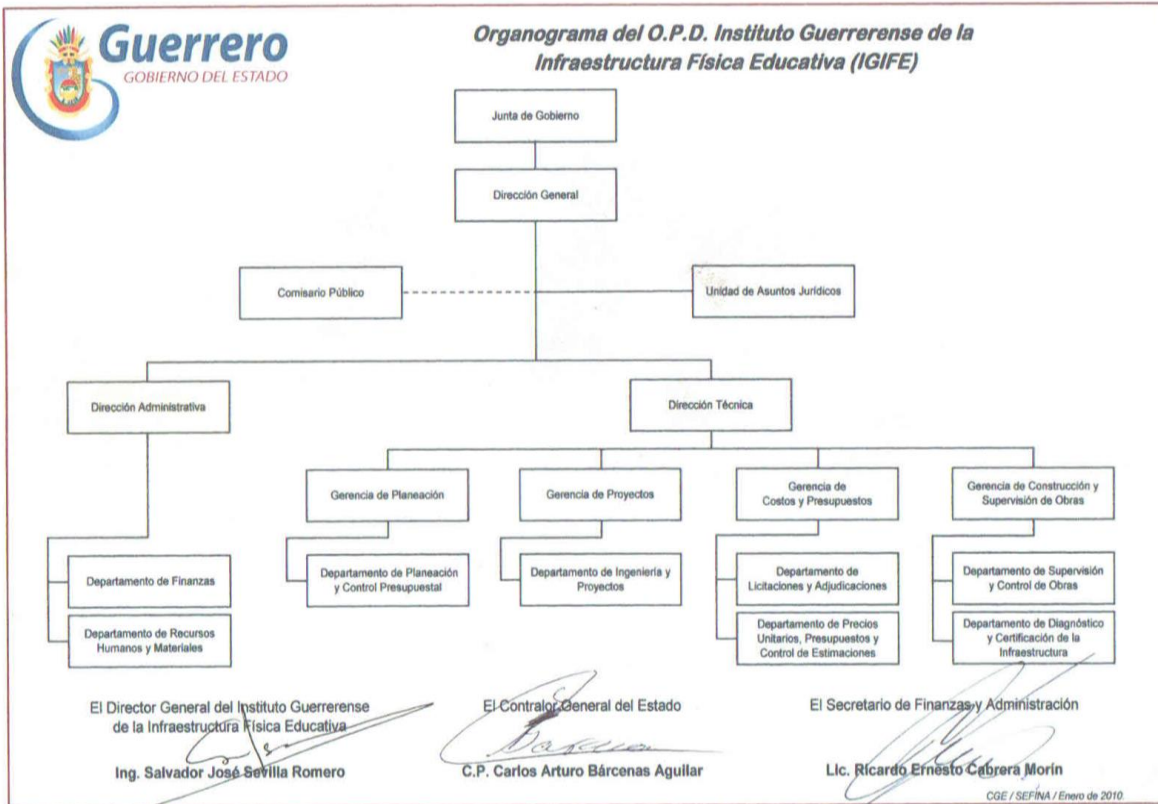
Guerrero
GOBIERNO DEL ESTADO

Organograma del O.P.D. Instituto Guerrerense de la Infraestructura Física Educativa (IGIFE)

Junta de Gobierno

Dirección General

Comisario Público

Unidad de Asuntos Jurídicos

Dirección Administrativa

Dirección Técnica

Gerencia de Planeación

Gerencia de Proyectos

Gerencia de Costos y Presupuestos

Gerencia de Construcción y Supervisión de Obras

Departamento de Finanzas

Departamento de Recursos Humanos y Materiales

Departamento de Planeación y Control Presupuestal

Departamento de Ingeniería y Proyectos

Departamento de Licitaciones y Adjudicaciones

Departamento de Precios Unitarios, Presupuestos y Control de Estimaciones

Departamento de Supervisión y Control de Obras

Departamento de Diagnóstico y Certificación de la Infraestructura

El Director General del Instituto Guerrerense de la Infraestructura Física Educativa

Ing. Salvador José Sevilla Romero

El Contralor General del Estado

C.P. Carlos Arturo Bárcenas Aguilar

El Secretario de Finanzas y Administración

Lic. Ricardo Ernesto Cabrera Morín

CGE / SEFINA / Enero de 2010